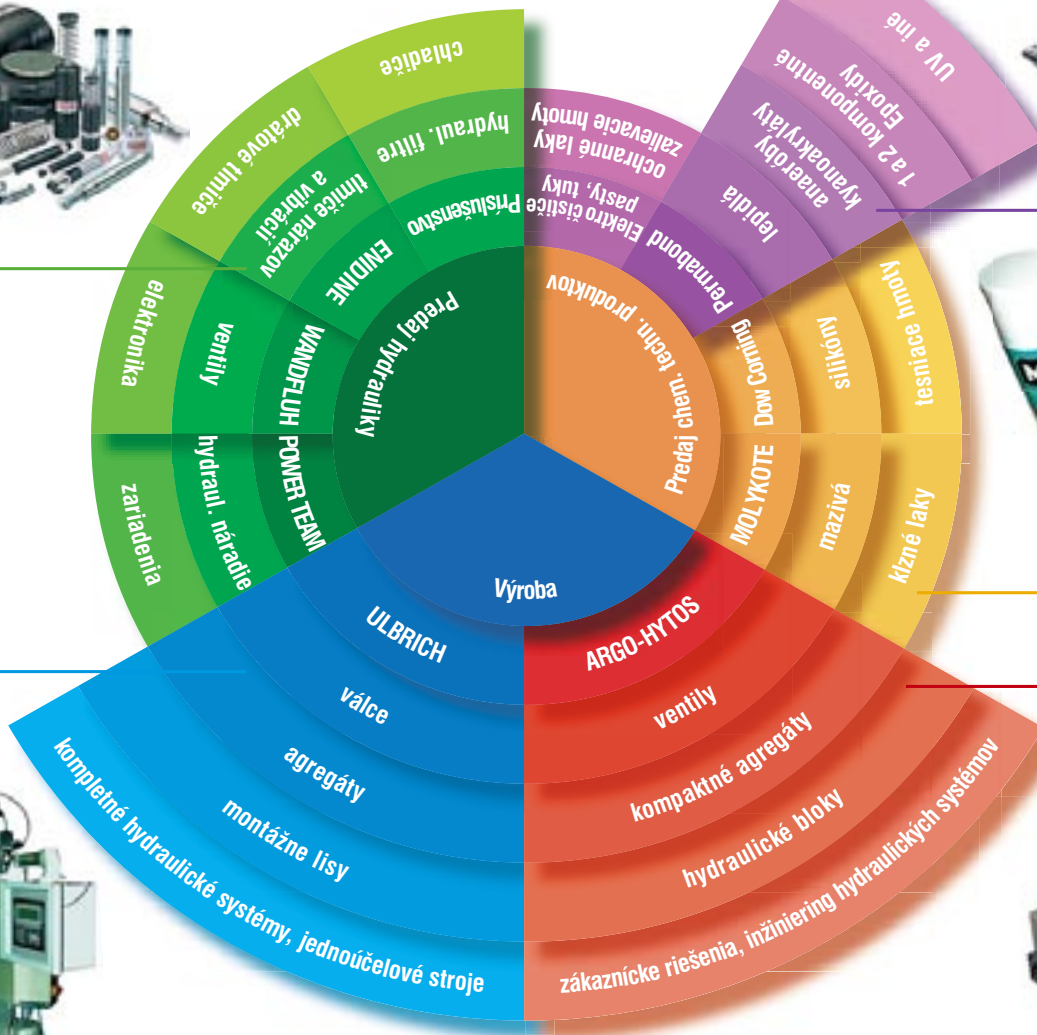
Výroba

Predaj hydrauliky
Príslušenstvo
hydraul. filtre
chladiče
ENIDINE
tlmiče nárazov a vibrácií
drôtové tlmiče
WANDFLUH
ventily
elektronika
POWER TEAM
hydraul. náradie
zariadenia

Predaj chem. techn. produktov
Permabond
lepidlá
anaeroby kyanoakryláty
1 a 2 komponentné Epoxidy
UV a iné
Elektro čističe pasty, tuky
ochranné laky zalievacie hmoty
Dow Corning
silikóny
tesniace hmoty
MOLYKOTE
mazivá
klzné laky

ARGO-HYTOS
ventily
kompaktné agregáty
hydraulické bloky
zákaznícke riešenia, inžiniering hydraulických systémov

ULBRICH
válce
agregáty
montážne lisy
kompletné hydraulické systémy, jednoúčelové stroje